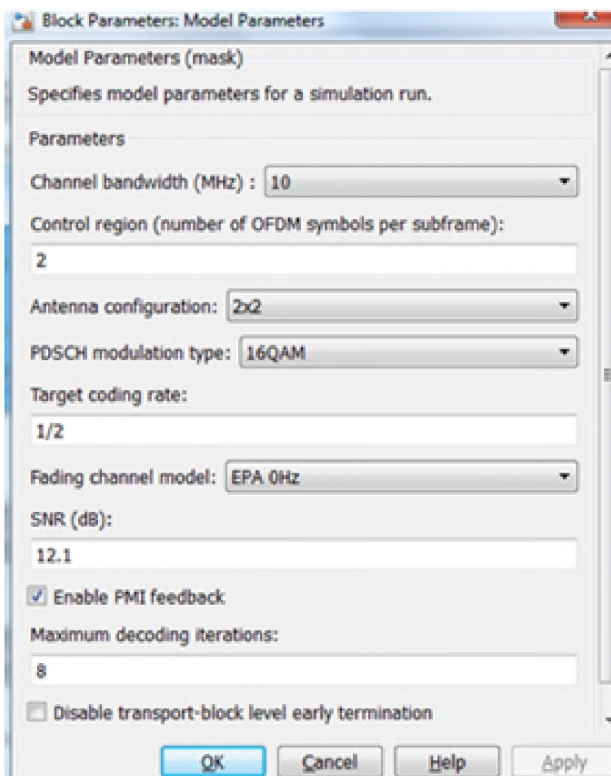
Block Parameters: Model Parameters

Model Parameters (mask)

Specifies model parameters for a simulation run.

Parameters

Channel bandwidth (MHz) : 10

Control region (number of OFDM symbols per subframe):

2

Antenna configuration: 2x2

PDSCH modulation type: 16QAM

Target coding rate:

1/2

Fading channel model: EPA 0Hz

SNR (dB):

12.1

Enable PMI feedback

Maximum decoding iterations:

8

Disable transport-block level early termination

OK Cancel Help Apply